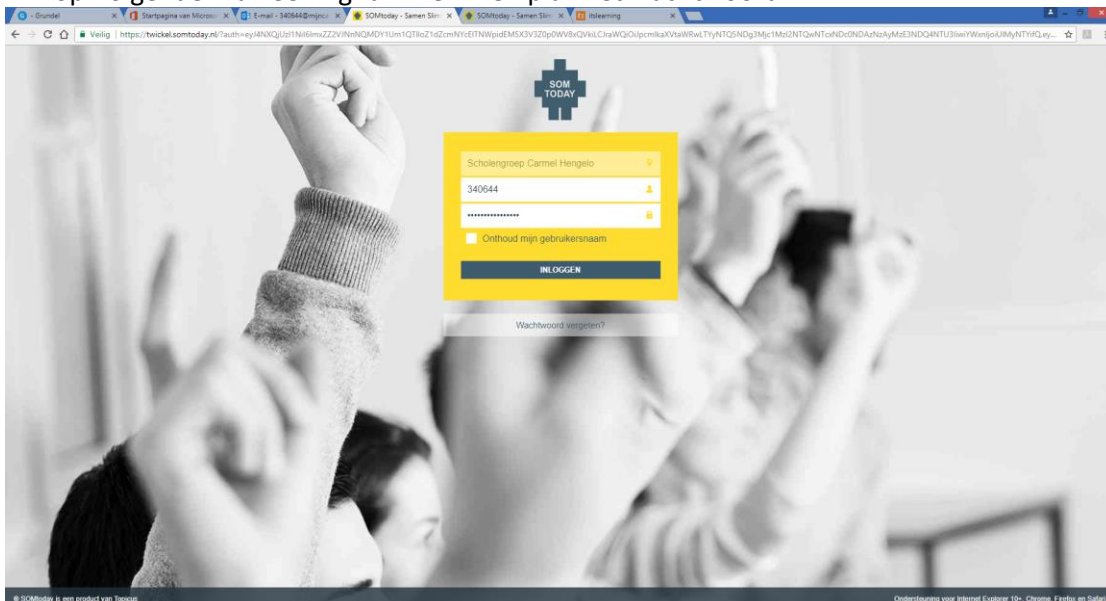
- Grundel | Startpagina van Microso | E-mail - 340644@mijnca | SOMtoday - Samen Slim | SOMtoday - Samen Slim | itslearning

Veilig | https://twickel.somtoday.nl/?auth=eyJ4NXQiJzl1NiI6ImxZZ2VINnNQMDY1Um1QTlloZ1dZcmNYcElTNWpidEM5X3V3Z0p0WV8xQVkiLCJraWQiOiJpcmIkaXVtaWRwLTYyNTQ5NDg3Mjc1MzI2NTQwNTcxNDc0NDAzNzAyMzE3NDQ4NTU3IiwiYWxnIjoiUlMyNTYifQ.ey...

SOM TODAY

Scholengroep Carmel Hengelo

340644

••••••••••••••••

Onthoud mijn gebruikersnaam

INLOGGEN

Wachtwoord vergeten?

© SOMtoday is een product van Topicus

Ondersteuning voor Internet Explorer 10+, Chrome, Firefox en Safari